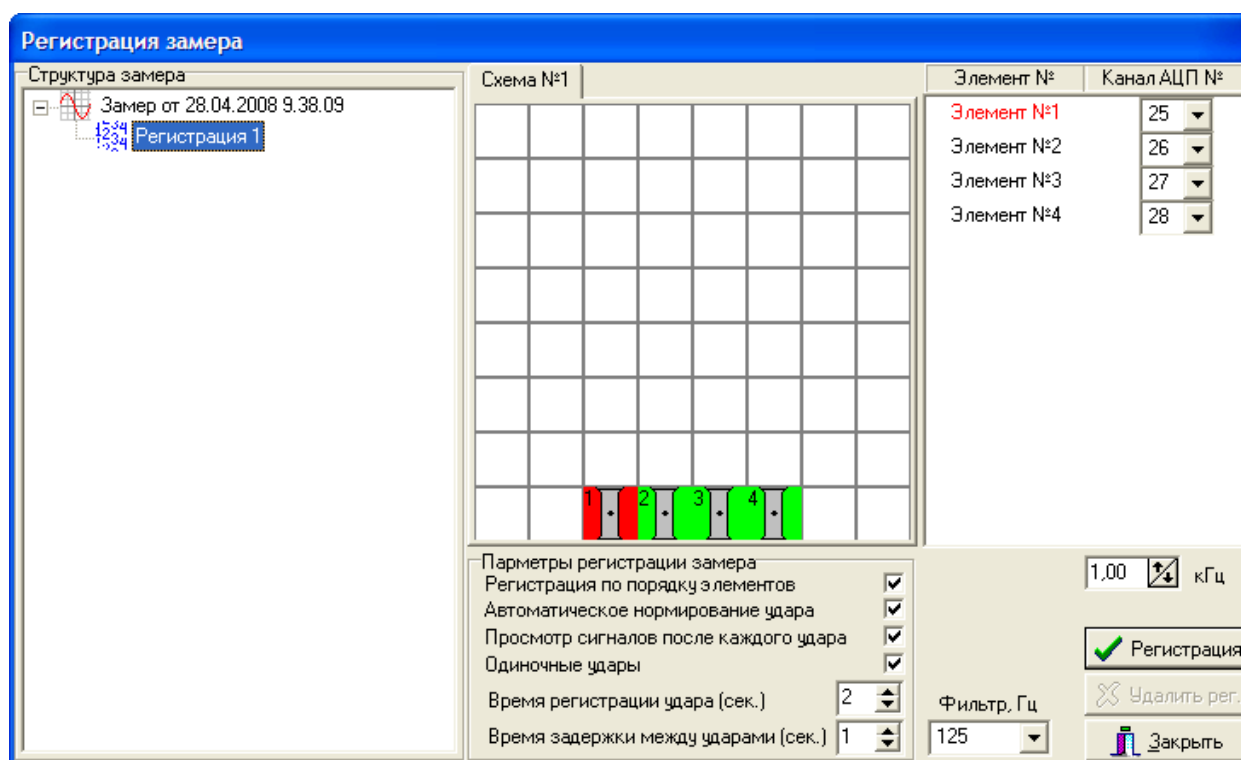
Регистрация замера

Структура замера

Замер от 28.04.2008 9.38.09

Регистрация 1

Схема №1

1 2 3 4

| Элемент № | Канал АЦП № |
|---|---|
| Элемент №1 | 25 |
| Элемент №2 | 26 |
| Элемент №3 | 27 |
| Элемент №4 | 28 |

Парметры регистрации замера

Регистрация по порядку элементов

Автоматическое нормирование удара

Просмотр сигналов после каждого удара

Одиночные удары

Время регистрации удара (сек.) 2

Время задержки между ударами (сек.) 1

1,00 кГц

Фильтр, Гц

125

Регистрация

Удалить рег.

Закрыть